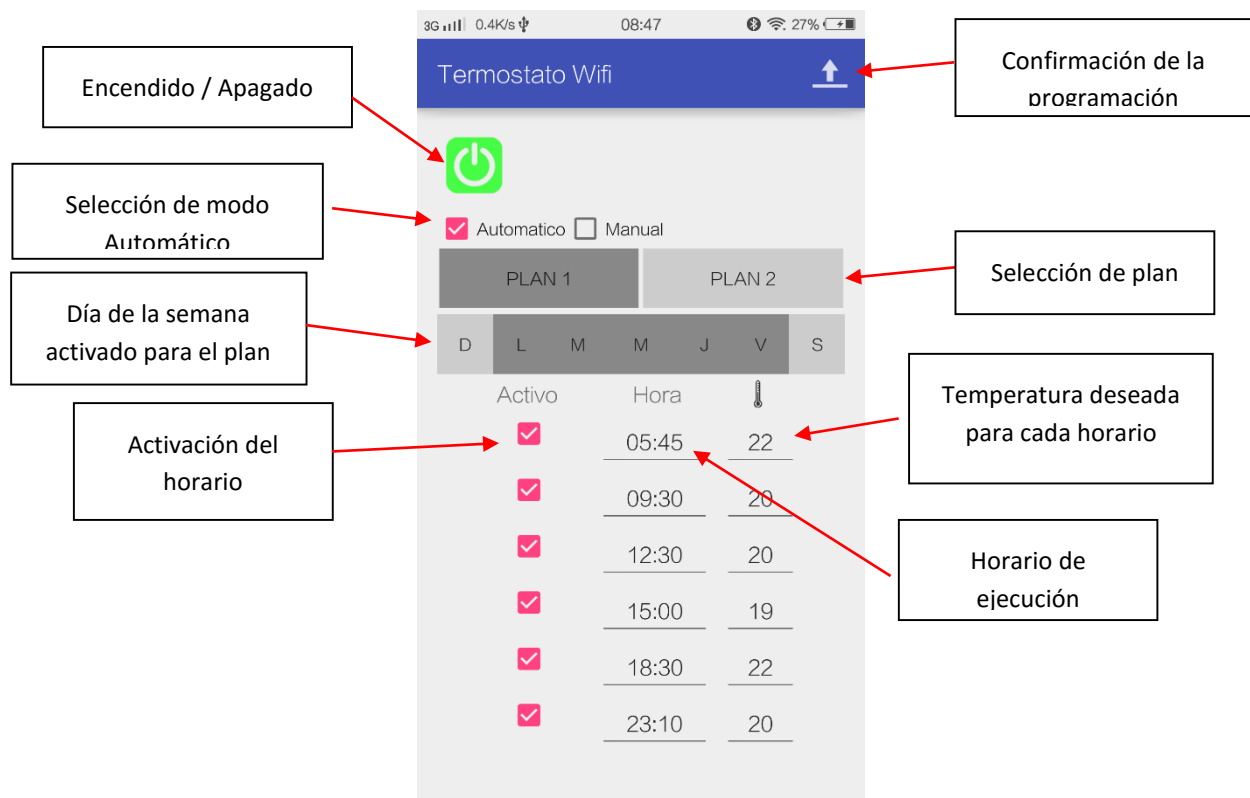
3G 0.4K/s 08:47 27%

Termostato Wifi

Encendido / Apagado

Confirmación de la programación

Selección de modo Automático

Automatico Manual

PLAN 1 PLAN 2

Selección de plan

Día de la semana activado para el plan

D L M M J V S

Activo Hora

Temperatura deseada para cada horario

Activación del horario

| Activo | Hora | |
|---|---|---|
| ✓ | 05:45 | 22 |
| ✓ | 09:30 | 20 |
| ✓ | 12:30 | 20 |
| ✓ | 15:00 | 19 |
| ✓ | 18:30 | 22 |
| ✓ | 23:10 | 20 |

Horario de ejecución